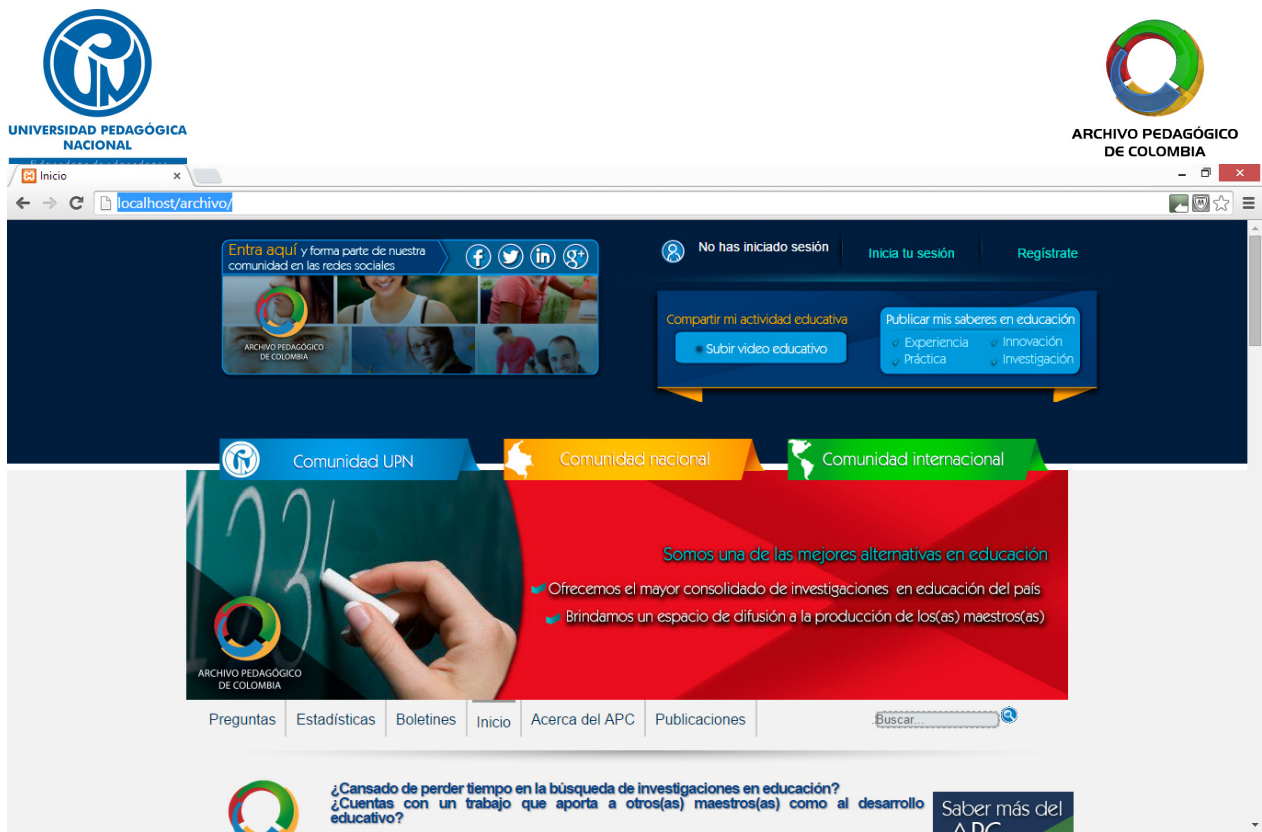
UNIVERSIDAD PEDAGÓGICA NACIONAL

ARCHIVO PEDAGÓGICO DE COLOMBIA

Inicio

localhost/archivo/

Entra aquí y forma parte de nuestra comunidad en las redes sociales

ARCHIVO PEDAGÓGICO DE COLOMBIA

No has iniciado sesión

Inicia tu sesión

Regístrate

Compartir mi actividad educativa

Subir video educativo

Publicar mis saberes en educación

Experiencia

Innovación

Práctica

Investigación

Comunidad UPN

Comunidad nacional

Comunidad internacional

Somos una de las mejores alternativas en educación

Ofrecemos el mayor consolidado de investigaciones en educación del país

Brindamos un espacio de difusión a la producción de los(as) maestros(as)

ARCHIVO PEDAGÓGICO DE COLOMBIA

Preguntas | Estadísticas | Boletines | Inicio | Acerca del APC | Publicaciones

Buscar...

¿Cansado de perder tiempo en la búsqueda de investigaciones en educación?
¿Cuentas con un trabajo que aporta a otros(as) maestros(as) como al desarrollo educativo?

Saber más del APC